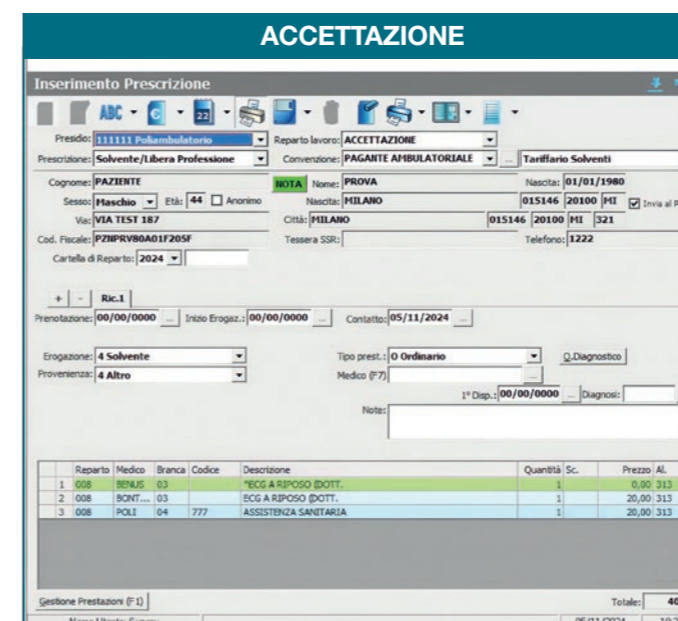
ACCETTAZIONE

Inserimento Prescrizione

ABC

Presidio: 111111 Poliambulatorio
Reparto lavoro: ACCETTAZIONE
Prescrizione: Solvente/Libera Professione
Convenzione: PAGANTE AMBULATORIALE
Tariffario Solventi

Cognome: PAZIENTE
NOTA
Nome: PROVA
Nascita: 01/01/1980
Sesso: Maschio
Età: 44
Anonimo
Nascita: MILANO
015146 20100 MI
Invia al P
Via: VIA TEST 187
Città: MILANO
015146 20100 MI 321
Cod. Fiscale: PZNPRV80A01F205F
Tessera SSR:
Telefono: 1222
Cartella di Reparto: 2024

+ - Ric.1

Prenotazione: 00/00/0000
Inizio Erogaz.: 00/00/0000
Contatto: 05/11/2024

Erogazione: 4 Solvente
Tipo prest.: O Ordinario
Q.Diagnostico
Provenienza: 4 Altro
Medico (F7)
1° Disp.: 00/00/0000
Diagnosi:
Note:

| | Reparto | Medico | Branca | Codice | Descrizione | Quantità | Sc. | Prezzo | Al. |
|---|---|---|---|---|---|---|---|---|---|
| 1 | 008 | BENUS | 03 | | *ECG A RIPOSO (DOTT. | 1 | | 0,00 | 313 |
| 2 | 008 | BONT... | 03 | | ECG A RIPOSO (DOTT. | 1 | | 20,00 | 313 |
| 3 | 008 | POLI | 04 | 777 | ASSISTENZA SANITARIA | 1 | | 20,00 | 313 |

Gestione Prestazioni (F1)
Totale: 40